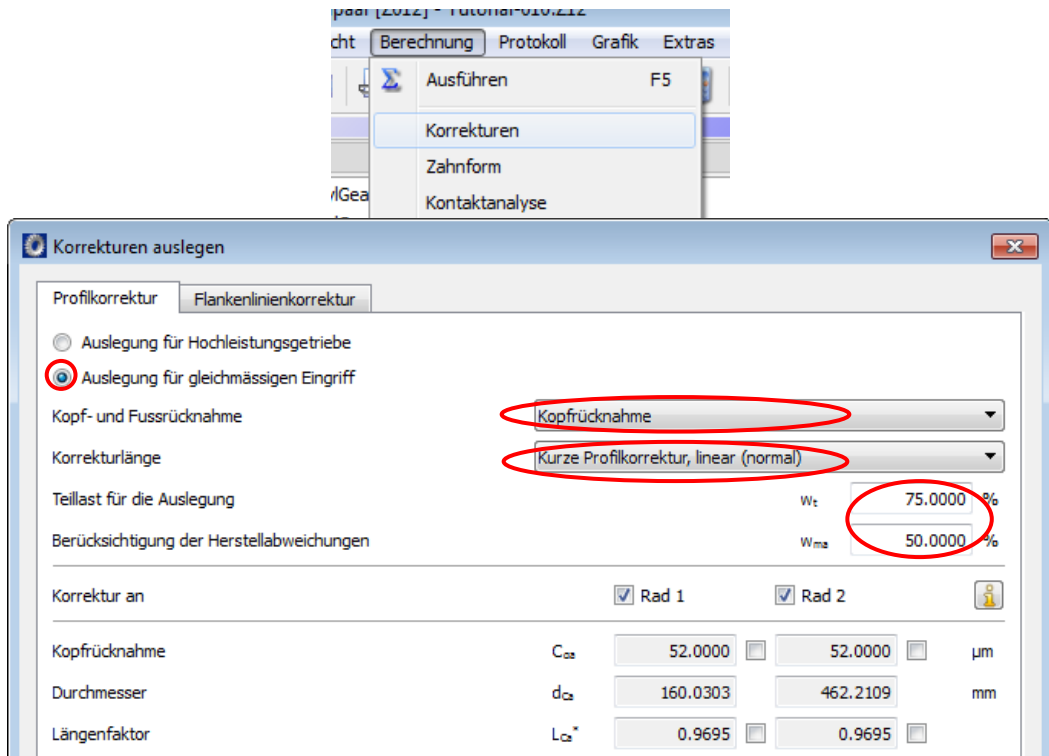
paar [2012] - Tutorial-010.Z12

cht Berechnung Protokoll Grafik Extras

Ausführen F5
Korrekturen
Zahnform
Kontaktanalyse

ylGea

Korrekturen auslegen

Profilkorrektur | Flankenlinienkorrektur

Auslegung für Hochleistungsgetriebe
Auslegung für gleichmässigen Eingriff

| | | | | |
|---|---|---|---|---|
| Kopf- und Fussrücknahme | | Kopfrücknahme | | |
| Korrekturlänge | | Kurze Profilkorrektur, linear (normal) | | |
| Teillast für die Auslegung | $w_t$ | 75.0000 | | % |
| Berücksichtigung der Herstellabweichungen | $w_{ma}$ | 50.0000 | | % |
| Korrektur an | | Rad 1 | Rad 2 | |
| Kopfrücknahme | $C_{a}$ | 52.0000 | 52.0000 | µm |
| Durchmesser | $d_{Ca}$ | 160.0303 | 462.2109 | mm |
| Längenfaktor | $L_{Ca}^*$ | 0.9695 | 0.9695 | |